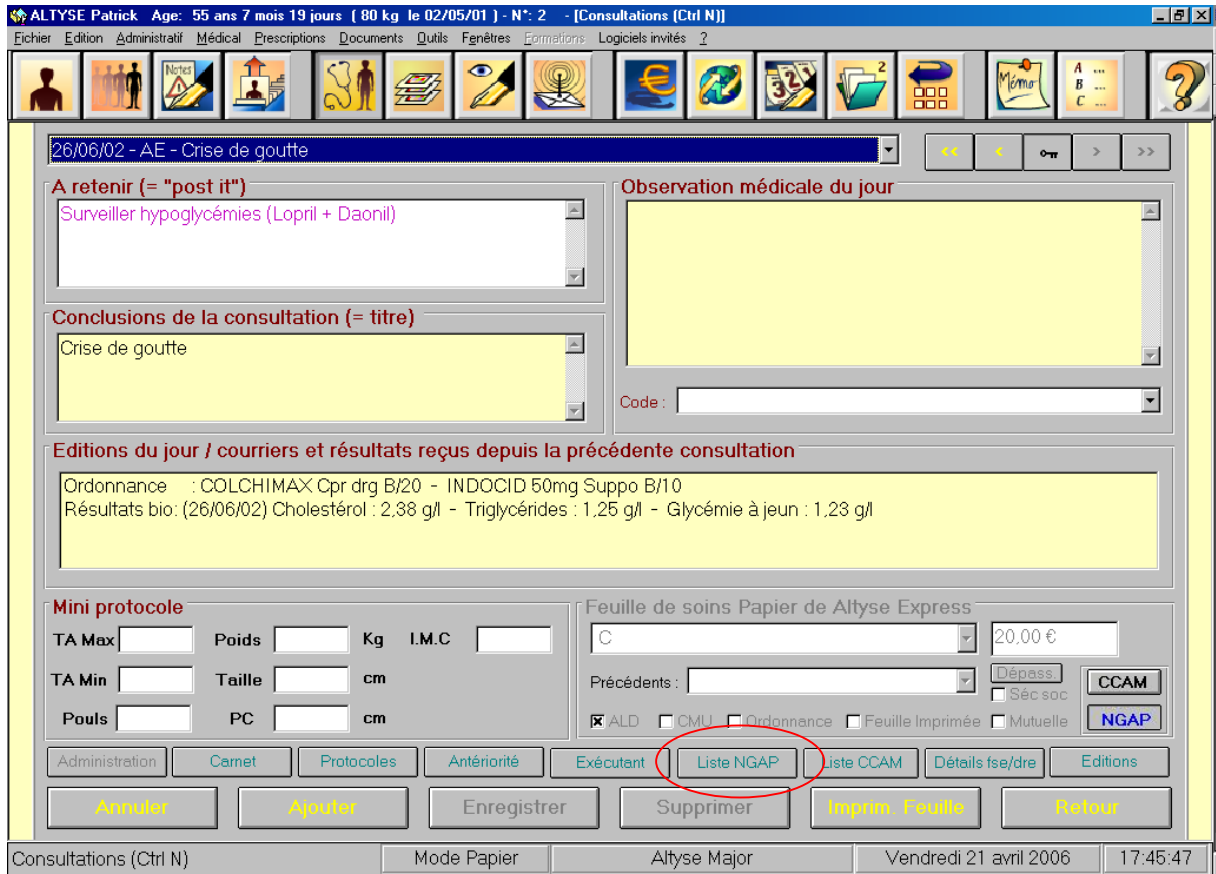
ALTYSE Patrick Age: 55 ans 7 mois 19 jours ( 80 kg le 02/05/01 ) - N°: 2 - [Consultations (Ctrl N)]

Fichier Edition Administratif Médical Prescriptions Documents Outils Fenêtres Formations Logiciels invités ?

Notes

Mémo

A ...
B ...
C ...

26/06/02 - AE - Crise de goutte

<< < > >>

A retenir (= "post it")

Surveiller hypoglycémies (Lopril + Daonil)

Observation médicale du jour

Conclusions de la consultation (= titre)

Crise de goutte

Code :

Editions du jour / courriers et résultats reçus depuis la précédente consultation

Ordonnance : COLCHIMAX Cpr drg B/20 - INDOCID 50mg Suppo B/10
Résultats bio: (26/06/02) Cholestérol : 2,38 g/l - Triglycérides : 1,25 g/l - Glycémie à jeun : 1,23 g/l

Mini protocole

TA Max Poids Kg I.M.C

TA Min Taille cm

Pouls PC cm

Feuille de soins Papier de Altyse Express

C

20,00 €

Précédents :

Dépass.

Séc soc

CCAM

NGAP

ALD CMU Ordonnance Feuille Imprimée Mutuelle

Administration Carnet Protocoles Antériorité Exécutant Liste NGAP Liste CCAM Détails fse/dre Editions

Annuler Ajouter Enregistrer Supprimer Imprim. Feuille Retour

Consultations (Ctrl N) Mode Papier Altyse Major Vendredi 21 avril 2006 17:45:47